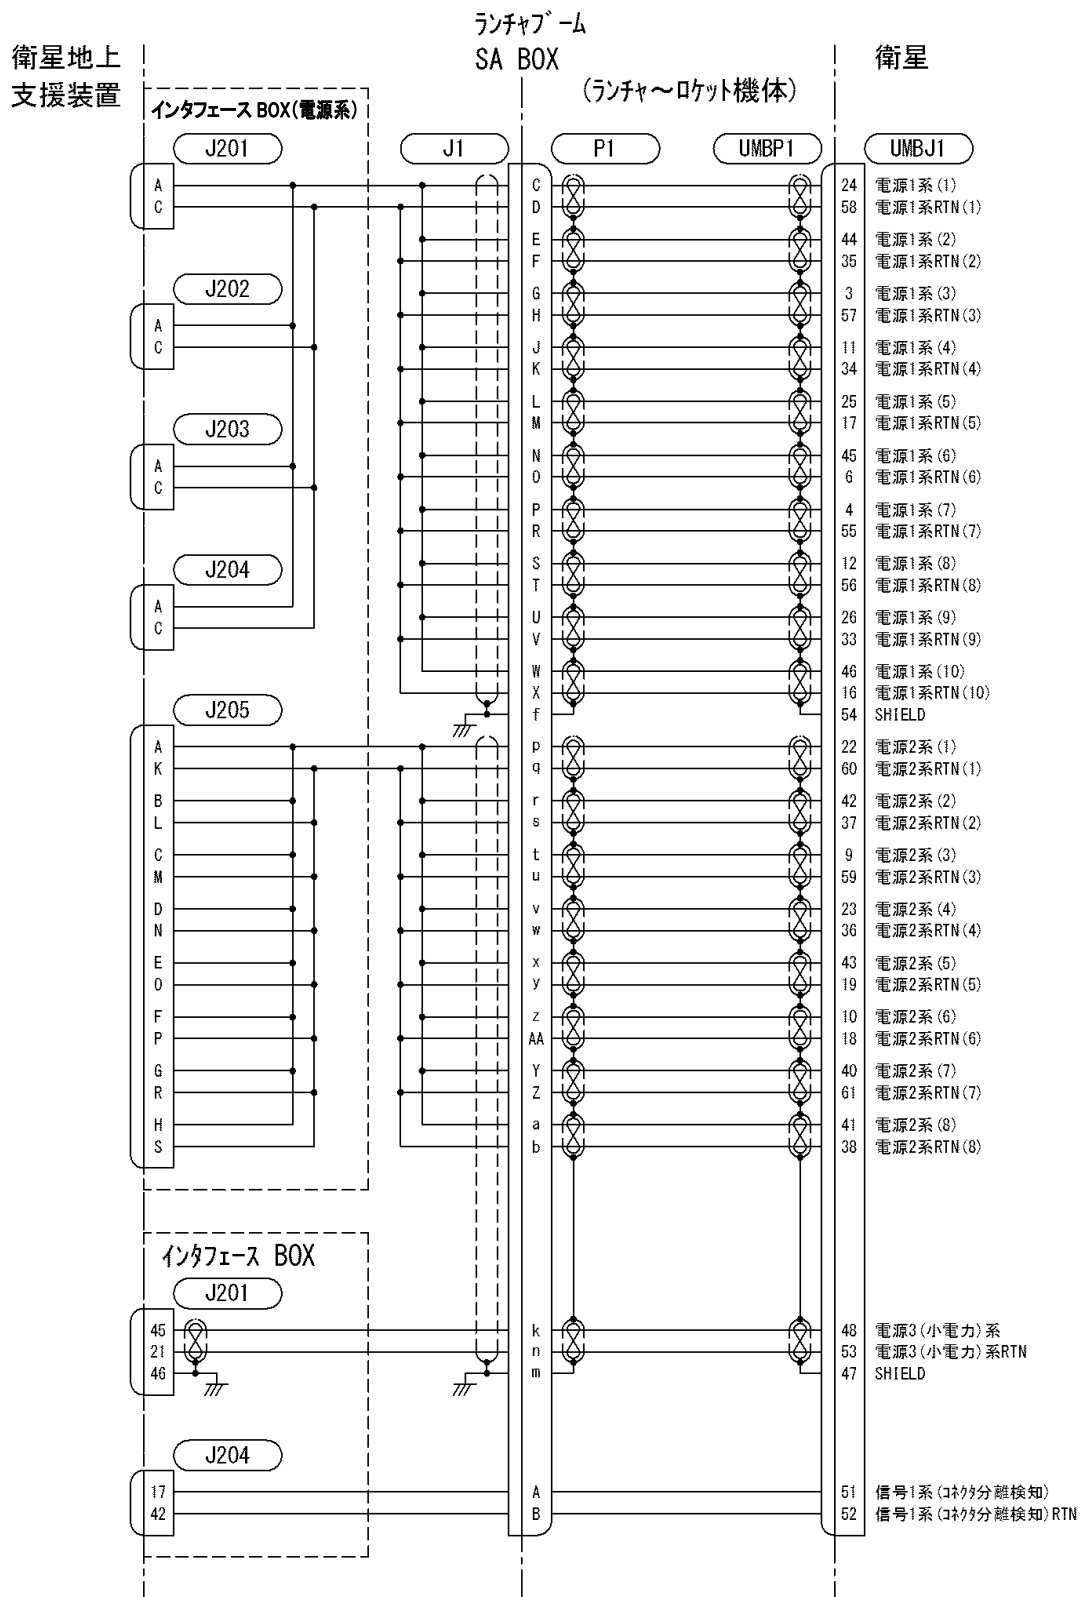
ランチャブーム

衛星地上支援装置

SA BOX

衛星

(ランチャ～ロケット機体)

インタフェース BOX(電源系)

J201

J1

P1

UMBP1

UMBJ1

A
C

J202

A
C

J203

A
C

J204

A
C

J205

A
K
B
L
C
M
D
N
E
O
F
P
G
R
H
S

C
D
E
F
G
H
J
K
L
M
N
O
P
R
S
T
U
V
W
X
f
p
q
r
s
t
u
v
w
x
y
z
AA
Y
Z
a
b

24 電源1系(1)
58 電源1系RTN(1)
44 電源1系(2)
35 電源1系RTN(2)
3 電源1系(3)
57 電源1系RTN(3)
11 電源1系(4)
34 電源1系RTN(4)
25 電源1系(5)
17 電源1系RTN(5)
45 電源1系(6)
6 電源1系RTN(6)
4 電源1系(7)
55 電源1系RTN(7)
12 電源1系(8)
56 電源1系RTN(8)
26 電源1系(9)
33 電源1系RTN(9)
46 電源1系(10)
16 電源1系RTN(10)
54 SHIELD
22 電源2系(1)
60 電源2系RTN(1)
42 電源2系(2)
37 電源2系RTN(2)
9 電源2系(3)
59 電源2系RTN(3)
23 電源2系(4)
36 電源2系RTN(4)
43 電源2系(5)
19 電源2系RTN(5)
10 電源2系(6)
18 電源2系RTN(6)
40 電源2系(7)
61 電源2系RTN(7)
41 電源2系(8)
38 電源2系RTN(8)

インタフェース BOX

J201

45
21
46

k
n
m

48 電源3(小電力)系
53 電源3(小電力)系RTN
47 SHIELD

J204

17
42

A
B

51 信号1系(コネクタ分離検知)
52 信号1系(コネクタ分離検知)RTN